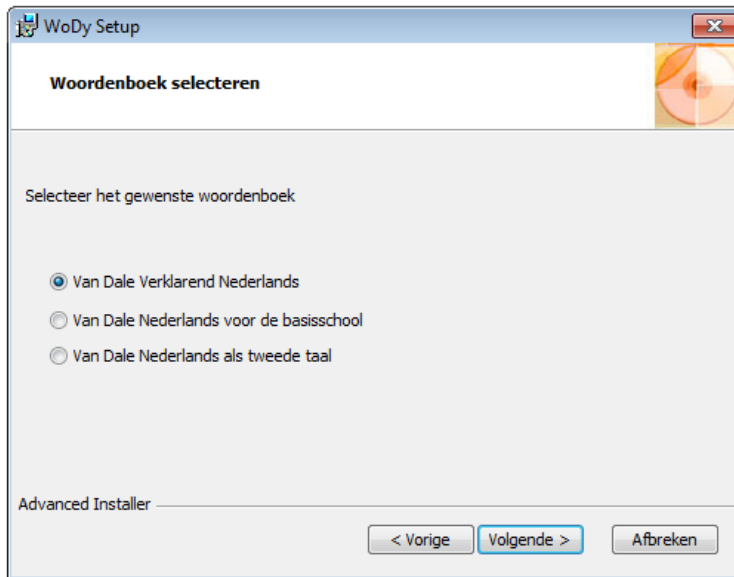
WoDy Setup

Woordenboek selecteren

Selecteer het gewenste woordenboek

Van Dale Verklarend Nederlands

Van Dale Nederlands voor de basisschool

Van Dale Nederlands als tweede taal

Advanced Installer

< Vorige

Volgende >

Afbreken